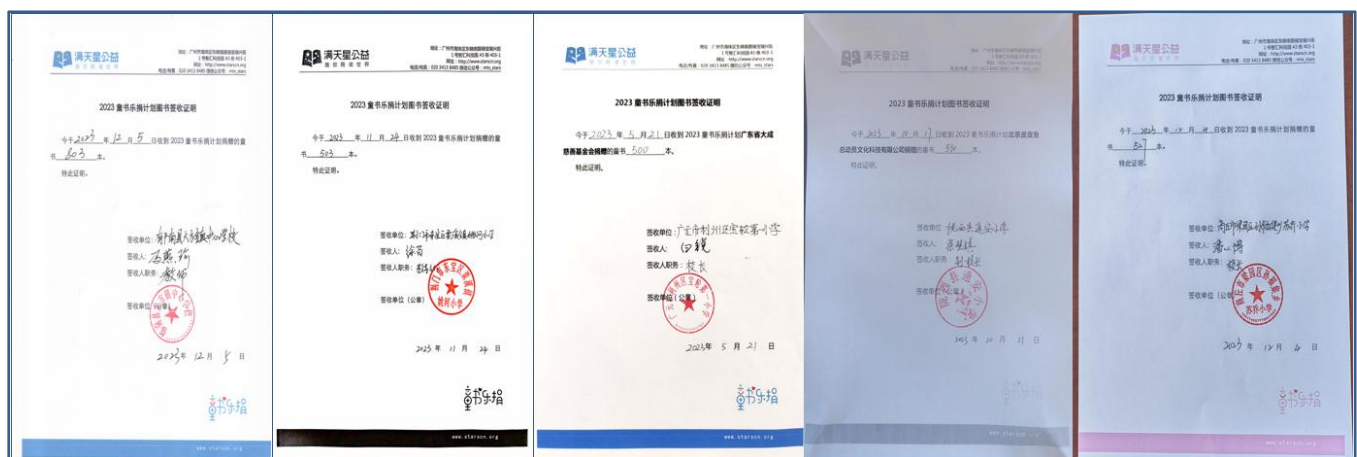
满天星公益

2023 童书乐捐计划图书签收证明

今于 2023 年 12 月 5 日收到 2023 童书乐捐计划捐赠的童书 603 本。

特此证明。

签收单位：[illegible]
签收人：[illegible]
签收人职务：教师
签收单位（公章）

2023 年 12 月 5 日

童书乐捐

满天星公益

2023 童书乐捐计划图书签收证明

今于 2023 年 11 月 24 日收到 2023 童书乐捐计划捐赠的童书 503 本。

特此证明。

签收单位：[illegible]
签收人：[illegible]
签收人职务：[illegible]
签收单位（公章）

2023 年 11 月 24 日

童书乐捐

www.staron.org

满天星公益

2023 童书乐捐计划图书签收证明

今于 2023 年 5 月 21 日收到 2023 童书乐捐计划广东省大成慈善基金会捐赠的童书 500 本。

特此证明。

签收单位：广宁县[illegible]
签收人：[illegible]
签收人职务：校长
签收单位（公章）

2023 年 5 月 21 日

童书乐捐

www.staron.org

满天星公益

2023 童书乐捐计划图书签收证明

今于 2023 年 10 月 17 日收到 2023 童书乐捐计划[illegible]总动员文化科技有限公司捐赠的童书 530 本。

签收单位：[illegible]
签收人：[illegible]
签收人职务：校长
签收单位（公章）

2023 年 10 月 21 日

满天星公益

2023 童书乐捐计划图书签收证明

今于 2023 年 10 月 18 日收到 2023 童书乐捐计划捐赠的童书 507 本。

签收单位：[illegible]
签收人：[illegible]
签收人职务：校长
签收单位（公章）

苏屏小学

2023 年 10 月 26 日

童书乐捐